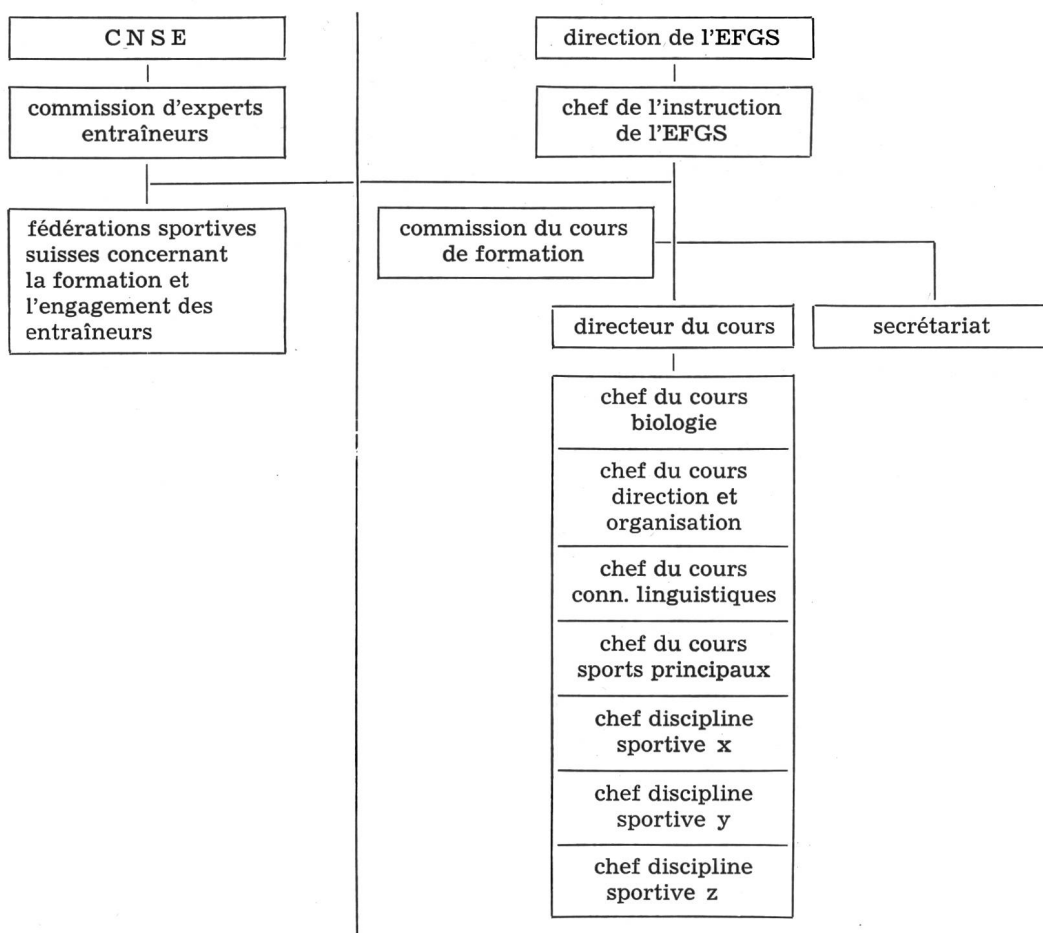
CNSE

commission d'experts entraîneurs

fédérations sportives suisses concernant la formation et l'engagement des entraîneurs

direction de l'EFGS

chef de l'instruction de l'EFGS

commission du cours de formation

directeur du cours

secrétariat

chef du cours biologie

chef du cours direction et organisation

chef du cours conn. linguistiques

chef du cours sports principaux

chef discipline sportive x

chef discipline sportive y

chef discipline sportive z